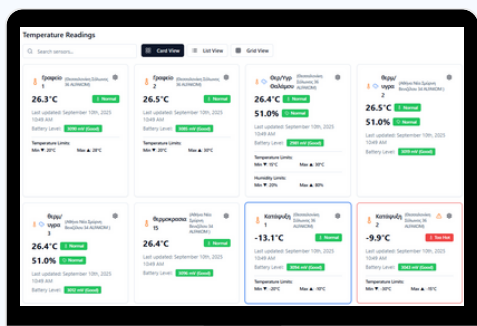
Temperature Readings

Search sensors...

Card View

List View

Grid View

Γραφείο 1
(Βασιλειάδου Σιδώνος 36 ALIMCOM)

26.3°C

Normal

Last updated: September 10th, 2025 10:49 AM

Battery Level: 3090 mV (Good)

Temperature Limits:
Min ▼ 20°C Max ▲ 28°C

Γραφείο 2
(Αθήνα Νέα Σμύρνη Βενιζέλου 34 ALIMCOM)

26.3°C

Normal

Last updated: September 10th, 2025 10:49 AM

Battery Level: 3085 mV (Good)

Temperature Limits:
Min ▼ 20°C Max ▲ 28°C

Θερ/Υγρ Θαλάμου
(Βασιλειάδου Σιδώνος 36 ALIMCOM)

26.4°C

Normal

51.0%

Normal

Last updated: September 10th, 2025 10:49 AM

Battery Level: 3100 mV (Good)

Temperature Limits:
Min ▼ 15°C Max ▲ 30°C

Humidity Limits:
Min ▼ 20% Max ▲ 80%

Θερμ/υγρο 2
(Βασιλειάδου Σιδώνος 36 ALIMCOM)

26.5°C

Normal

51.0%

Normal

Last updated: September 10th, 2025 10:49 AM

Battery Level: 3070 mV (Good)

Θερμ/υγρο 3
(Αθήνα Νέα Σμύρνη Βενιζέλου 34 ALIMCOM)

26.4°C

Normal

51.0%

Normal

Last updated: September 10th, 2025 10:49 AM

Battery Level: 3052 mV (Good)

θερμοκρασια 15

26.4°C

Normal

Last updated: September 10th, 2025 10:49 AM

Battery Level: 3096 mV (Good)

Κατάψυξη 1
(Βασιλειάδου Σιδώνος 36 ALIMCOM)

-13.1°C

Normal

Last updated: September 10th, 2025 10:49 AM

Battery Level: 3094 mV (Good)

Temperature Limits:
Min ▼ -20°C Max ▲ -10°C

Κατάψυξη 2
(Βασιλειάδου Σιδώνος 36 ALIMCOM)

-9.9°C

Too Hot

Last updated: September 10th, 2025 10:49 AM

Battery Level: 3063 mV (Good)

Temperature Limits:
Min ▼ -20°C Max ▲ -10°C